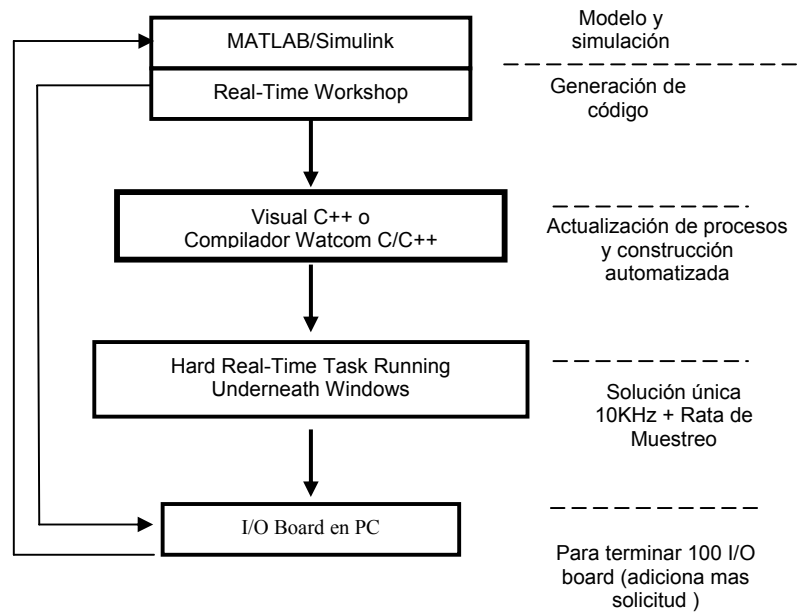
MATLAB/Simulink

Real-Time Workshop

Visual C++ o Compilador Watcom C/C++

Hard Real-Time Task Running Underneath Windows

I/O Board en PC

Modelo y simulación

Generación de código

Actualización de procesos y construcción automatizada

Solución única 10KHz + Rata de Muestreo

Para terminar 100 I/O board (adiciona mas solicitud )